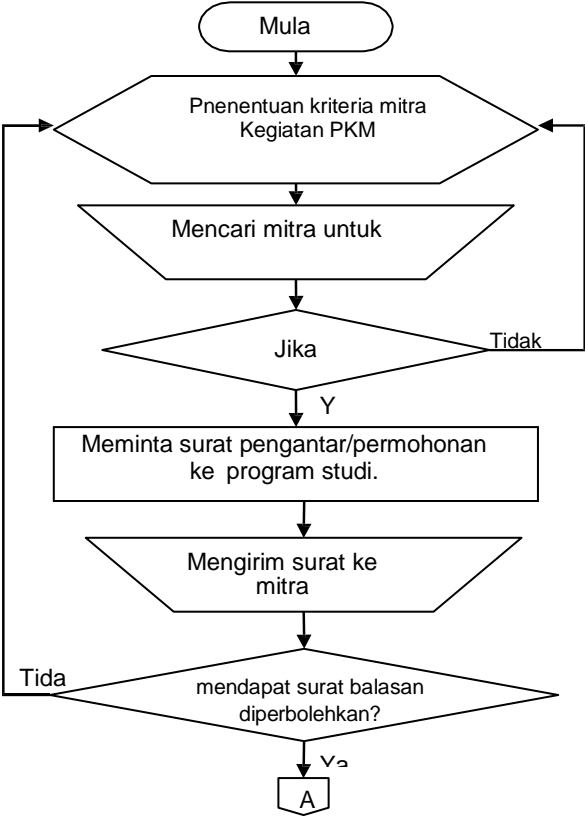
Mula

Pnenentuan kriteria mitra Kegiatan PKM

Mencari mitra untuk

Jika

Tidak

Y

Meminta surat pengantar/permohonan ke program studi.

Mengirim surat ke mitra

Tida

mendapat surat balasan diperbolehkan?

Ya

A